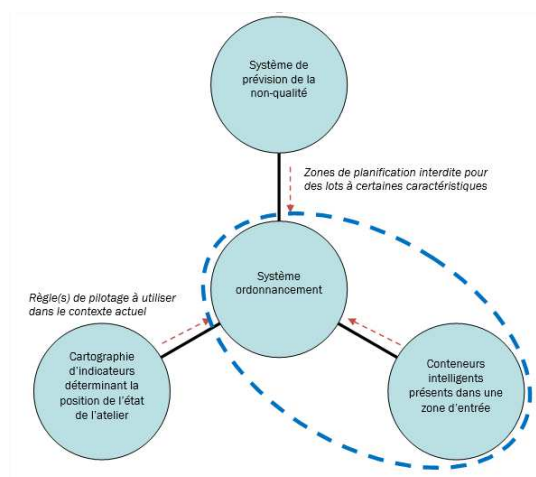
Système de prévision de la non-qualité

Zones de planification interdite pour des lots à certaines caractéristiques

Système ordonnancement

Règle(s) de pilotage à utiliser dans le contexte actuel

Cartographie d'indicateurs déterminant la position de l'état de l'atelier

Conteneurs intelligents présents dans une zone d'entrée